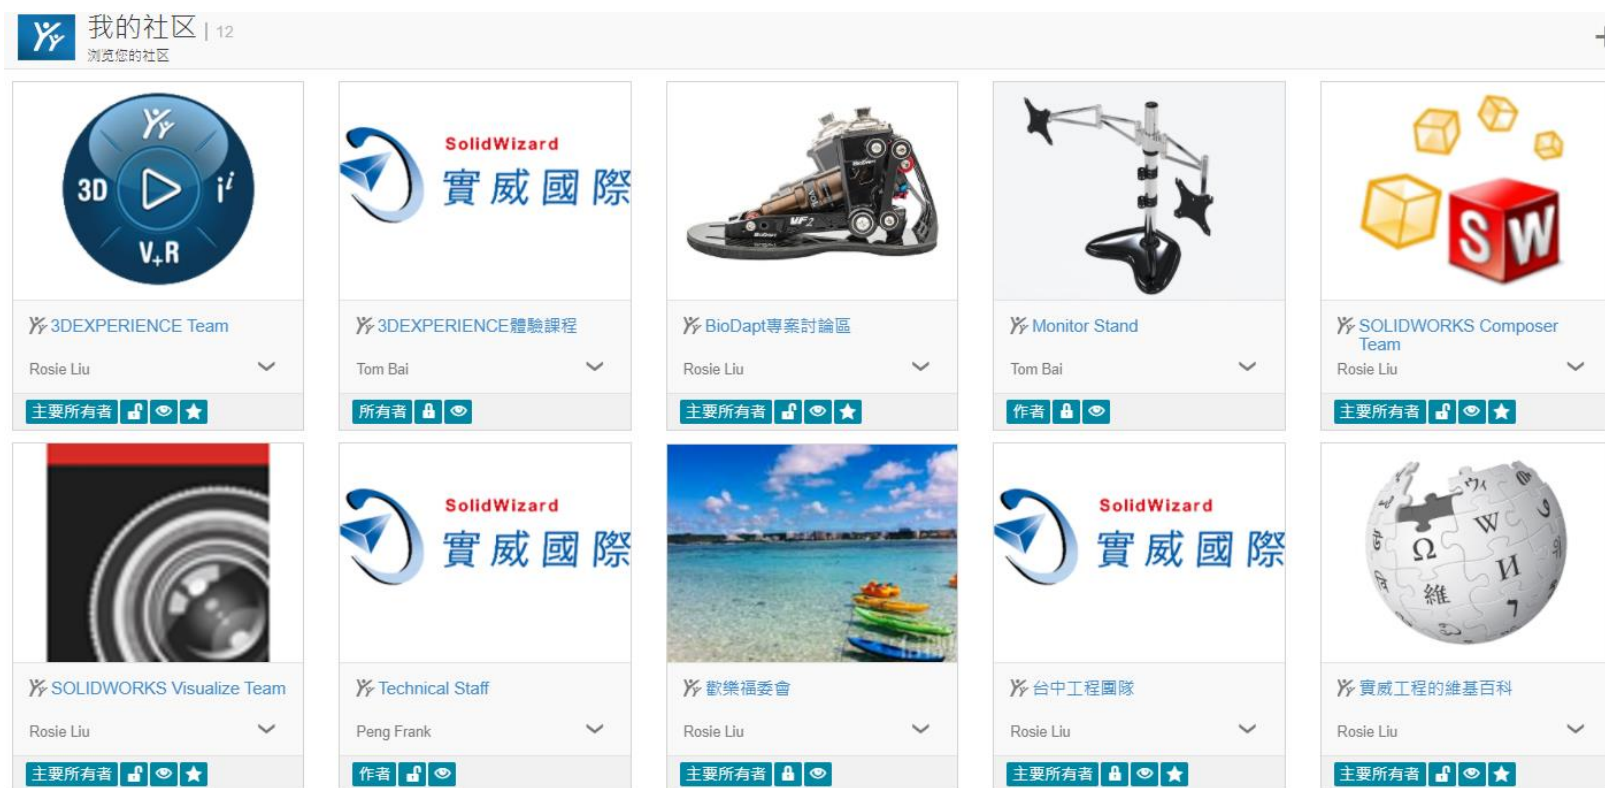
我的社区 | 12
浏览您的社区

3D
$i^i$
V+R

SolidWizard
實威國際

3DEXPERIENCE Team
Rosie Liu
主要所有者

3DEXPERIENCE體驗課程
Tom Bai
所有者

BioDapt專案討論區
Rosie Liu
主要所有者

Monitor Stand
Tom Bai
作者

SOLIDWORKS Composer Team
Rosie Liu
主要所有者

SOLIDWORKS Visualize Team
Rosie Liu
主要所有者

SolidWizard
實威國際

Technical Staff
Peng Frank
作者

歡樂福委會
Rosie Liu
主要所有者

SolidWizard
實威國際

台中工程團隊
Rosie Liu
主要所有者

實威工程的維基百科
Rosie Liu
主要所有者